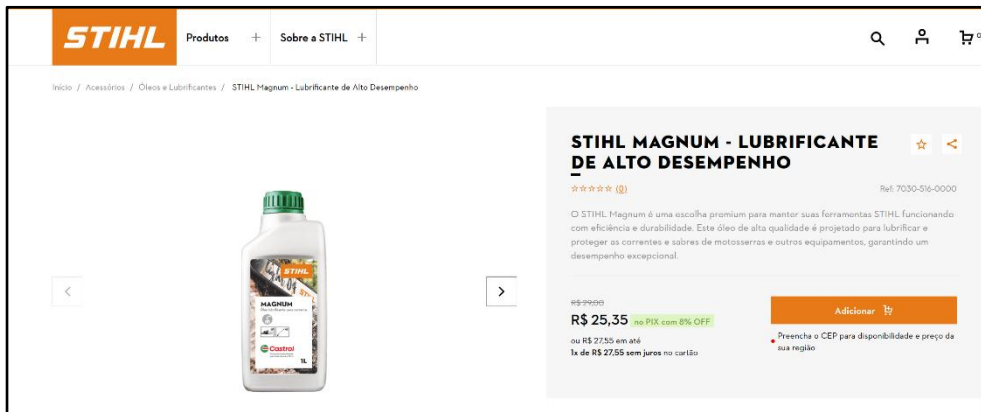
STIHL

Produtos +

Sobre a STIHL +

0

Início / Acessórios / Óleos e Lubrificantes / STIHL Magnum - Lubrificante de Alto Desempenho

STIHL

MAGNUM

Castrol

1L

STIHL MAGNUM - LUBRIFICANTE DE ALTO DESEMPENHO

(0)

Ref: 7030-516-0000

O STIHL Magnum é uma escolha premium para manter suas ferramentas STIHL funcionando com eficiência e durabilidade. Este óleo de alta qualidade é projetado para lubrificar e proteger as correntes e sabres de motosserras e outros equipamentos, garantindo um desempenho excepcional.

R$ 29,00

R$ 25,35 no PIX com 8% OFF

ou R$ 27,55 em até

1x de R$ 27,55 sem juros no cartão

Adicionar

Preencha o CEP para disponibilidade e preço da sua região